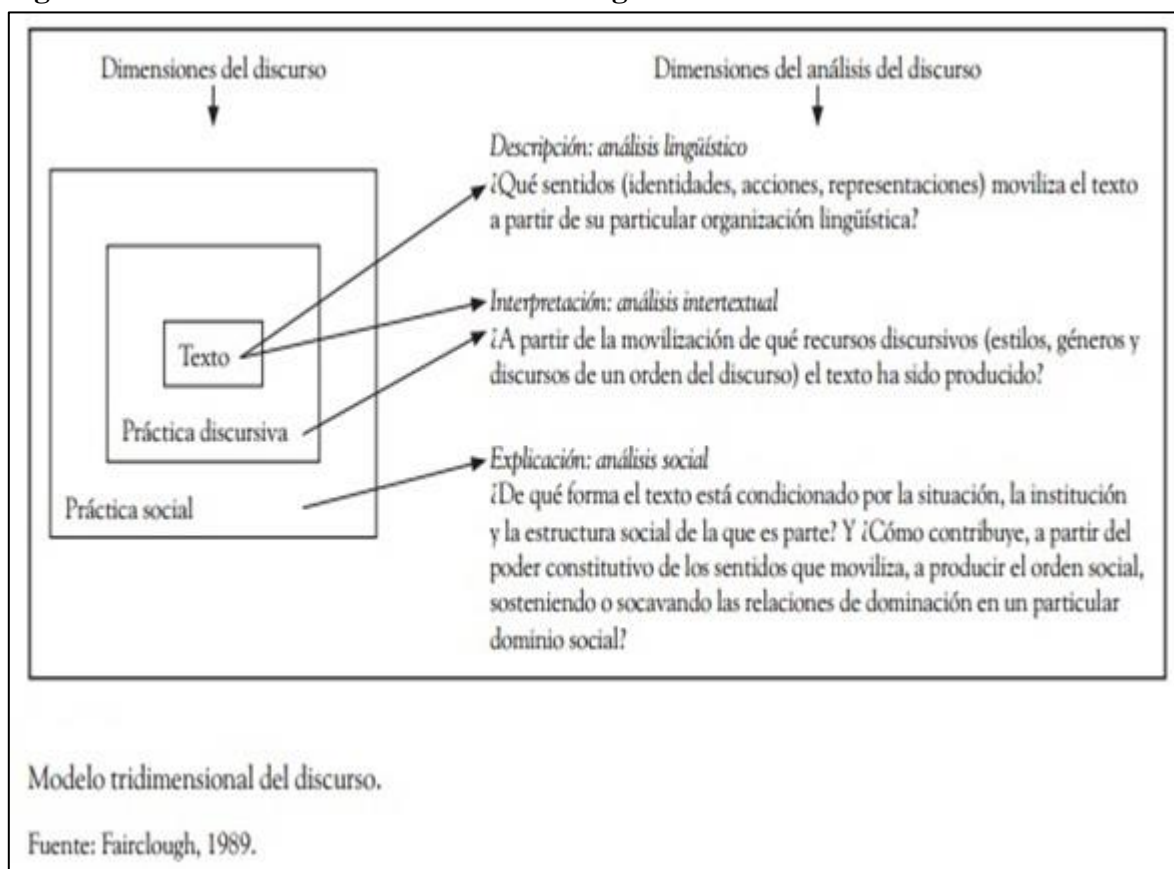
Dimensiones del discurso

Texto

Práctica discursiva

Práctica social

Dimensiones del análisis del discurso

*Descripción: análisis lingüístico*
¿Qué sentidos (identidades, acciones, representaciones) moviliza el texto a partir de su particular organización lingüística?

*Interpretación: análisis intertextual*
¿A partir de la movilización de qué recursos discursivos (estilos, géneros y discursos de un orden del discurso) el texto ha sido producido?

*Explicación: análisis social*
¿De qué forma el texto está condicionado por la situación, la institución y la estructura social de la que es parte? Y ¿Cómo contribuye, a partir del poder constitutivo de los sentidos que moviliza, a producir el orden social, sosteniendo o socavando las relaciones de dominación en un particular dominio social?

Modelo tridimensional del discurso.

Fuente: Fairclough, 1989.